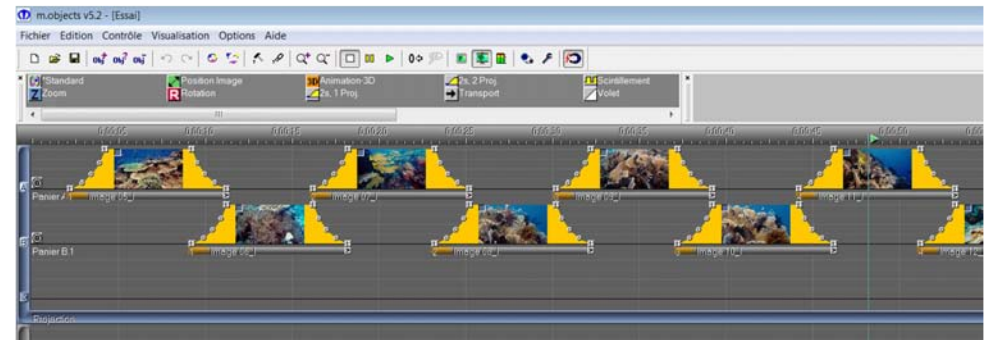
m.objects v5.2 - [Essai]

Fichier Edition Contrôle Visualisation Options Aide

Standard
Zoom
Position Image
Rotation
Animation-3D
2s, 1 Proj.
2s, 2 Proj.
Transport
Scintillement
Volet

0:00:05 0:00:10 0:00:15 0:00:20 0:00:25 0:00:30 0:00:35 0:00:40 0:00:45 0:00:50

A
Panier A
Image 05_
Image 07_
Image 09_
Image 11_

B
Panier B.1
Image 06_
Image 08_
Image 10_
Image 12_

Projection